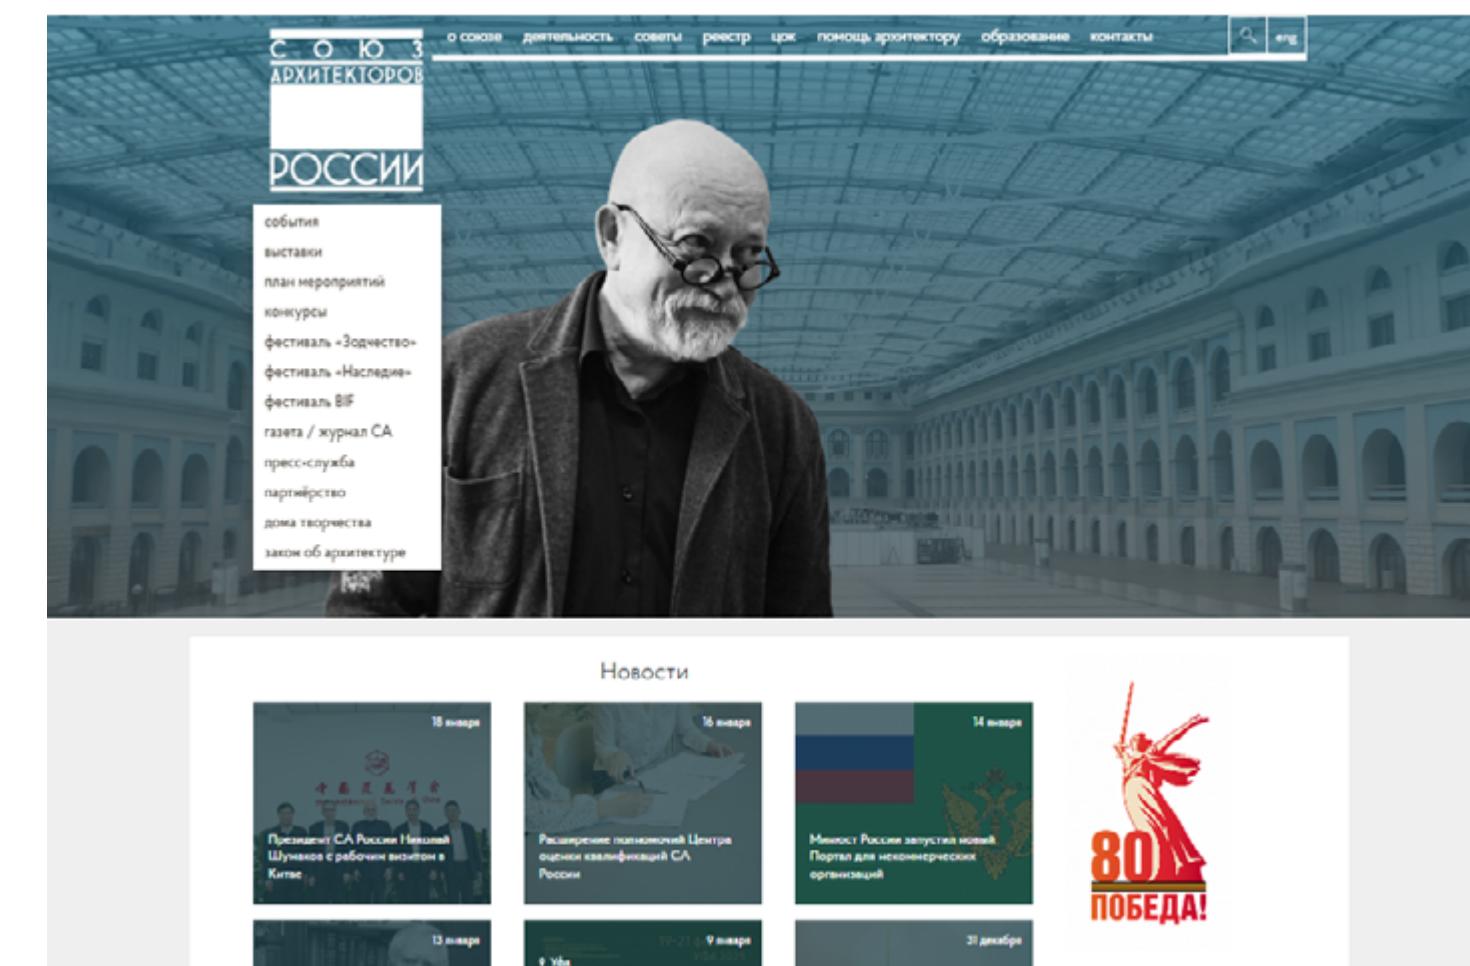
СОЮЗ АРХИТЕКТОРОВ РОССИИ

о союзе деятельность советы реестр цок помощь архитектору образование контакты eng

события
выставки
план мероприятий
конкурсы
фестиваль «Зодчество»
фестиваль «Наследие»
фестиваль BIF
газета / журнал СА
пресс-служба
партнёрство
дома творчества
закон об архитектуре

Новости

18 января
Президент СА России Николай Шумаков с рабочим визитом в Китае

16 января
Расширение полномочий Центра оценки квалификаций СА России

14 января
Минюст России запустил новый Портал для некоммерческих организаций

80 ПОБЕДА!

13 января

9 января

31 декабря